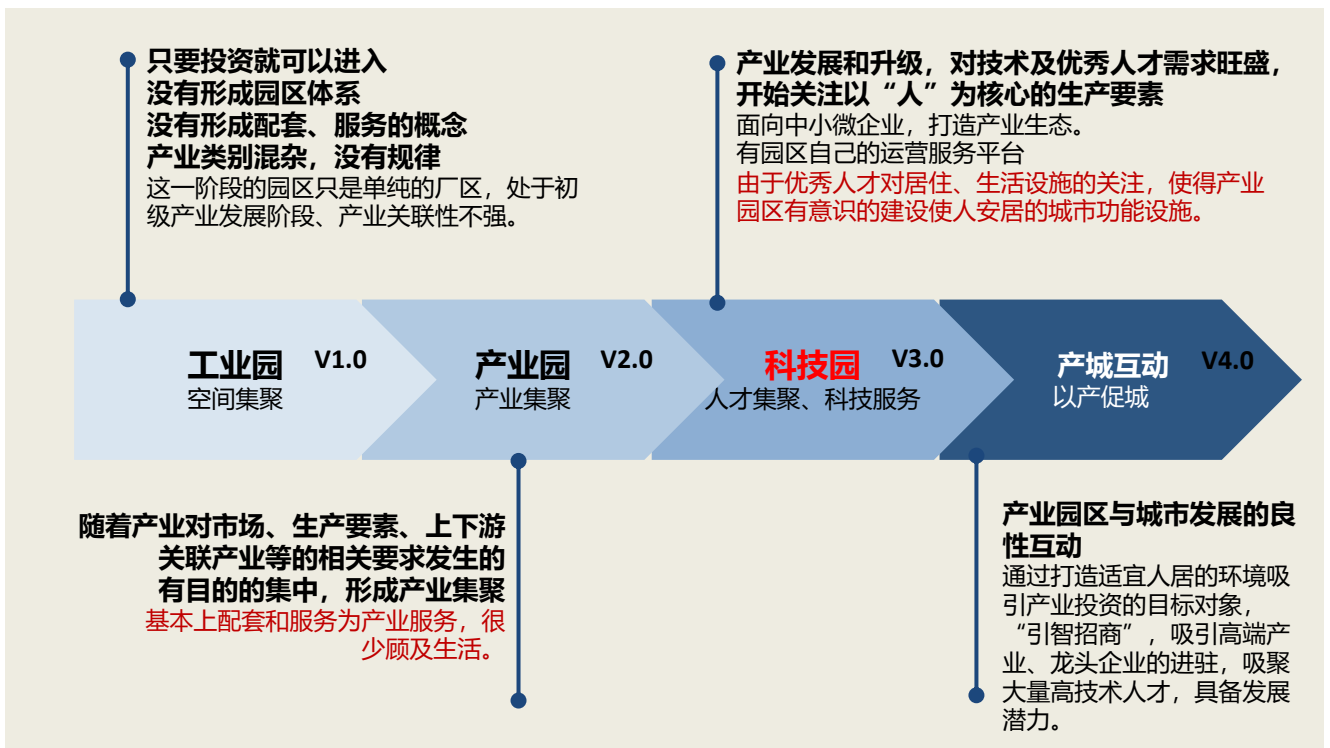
只要投资就可以进入
没有形成园区体系
没有形成配套、服务的概念
产业类别混杂，没有规律
这一阶段的园区只是单纯的厂区，处于初级产业发展阶段、产业关联性不强。

产业发展和升级，对技术及优秀人才需求旺盛，开始关注以“人”为核心的生产要素
面向中小微企业，打造产业生态。
有园区自己的运营服务平台
由于优秀人才对居住、生活设施的关注，使得产业园区有意识的建设使人安居的城市功能设施。

工业园 V1.0
空间集聚

产业园 V2.0
产业集聚

科技园 V3.0
人才集聚、科技服务

产城互动 V4.0
以产促城

随着产业对市场、生产要素、上下游关联产业等的相关要求发生的有目的的集中，形成产业集聚
基本上配套和服务为产业服务，很少顾及生活。

产业园区与城市发展的良性互动
通过打造适宜人居的环境吸引产业投资的目标对象，“引智招商”，吸引高端产业、龙头企业的进驻，吸聚大量高技术人才，具备发展潜力。